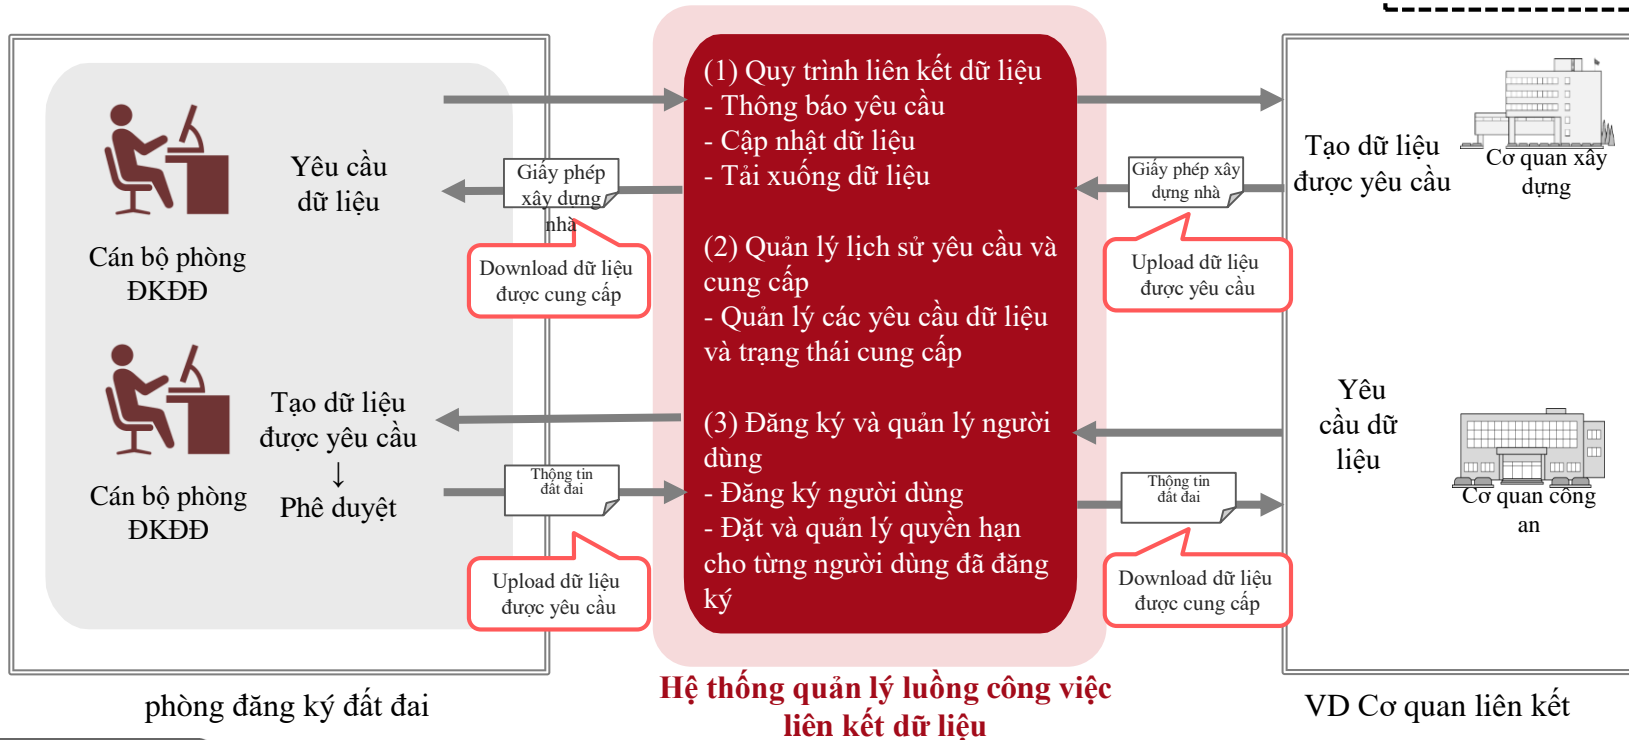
Yêu cầu dữ liệu

Cán bộ phòng ĐKĐĐ

Giấy phép xây dựng nhà

Download dữ liệu được cung cấp

Tạo dữ liệu được yêu cầu
↓
Phê duyệt

Cán bộ phòng ĐKĐĐ

Thông tin đất đai

Upload dữ liệu được yêu cầu

phòng đăng ký đất đai

(1) Quy trình liên kết dữ liệu
- Thông báo yêu cầu
- Cập nhật dữ liệu
- Tải xuống dữ liệu

(2) Quản lý lịch sử yêu cầu và cung cấp
- Quản lý các yêu cầu dữ liệu và trạng thái cung cấp

(3) Đăng ký và quản lý người dùng
- Đăng ký người dùng
- Đặt và quản lý quyền hạn cho từng người dùng đã đăng ký

Hệ thống quản lý luồng công việc liên kết dữ liệu

Giấy phép xây dựng nhà

Upload dữ liệu được yêu cầu

Thông tin đất đai

Download dữ liệu được cung cấp

Tạo dữ liệu được yêu cầu

Cơ quan xây dựng

Yêu cầu dữ liệu

Cơ quan công an

VD Cơ quan liên kết